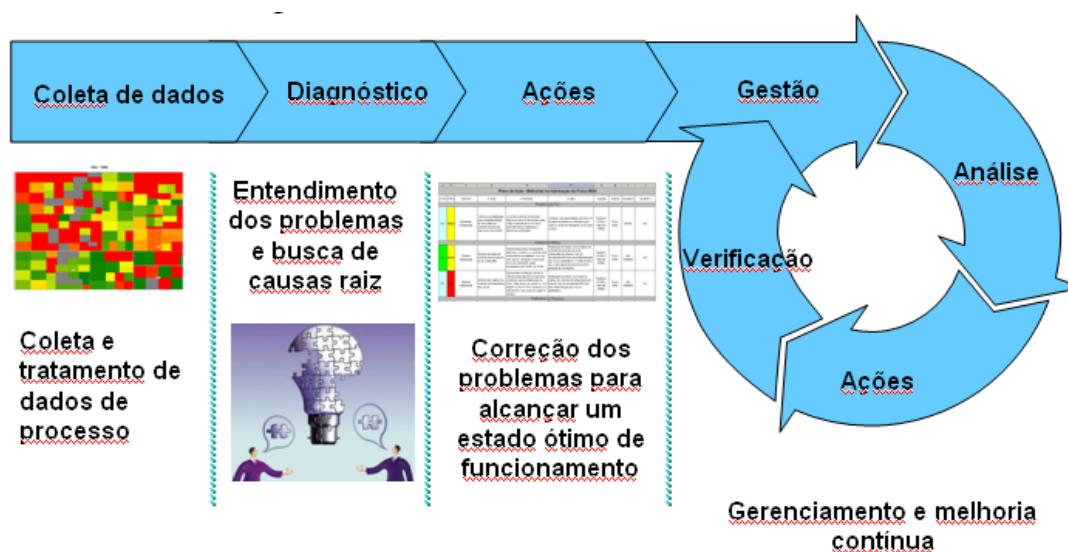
Coleta de dados

Diagnóstico

Ações

Gestão

Análise

Verificação

Ações

Coleta e tratamento de dados de processo

Entendimento dos problemas e busca de causas raiz

Correção dos problemas para alcançar um estado ótimo de funcionamento

Gerenciamento e melhoria contínua